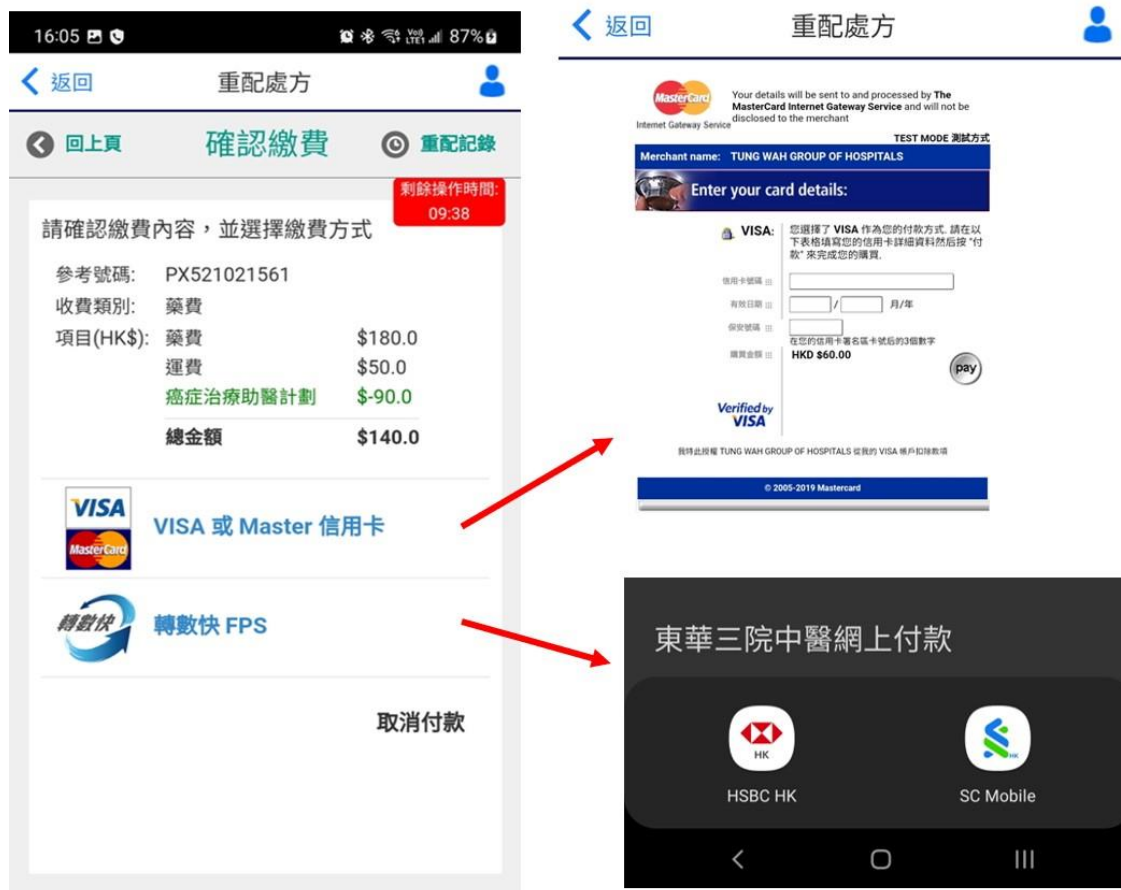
16:05 87%

返回 重配處方

回上頁 確認繳費 重配記錄

剩餘操作時間: 09:38

請確認繳費內容，並選擇繳費方式

參考號碼: PX521021561
收費類別: 藥費
項目(HK$): 藥費 $180.0
運費 $50.0
癌症治療助醫計劃 $-90.0
總金額 $140.0

VISA MasterCard VISA 或 Master 信用卡

轉數快 轉數快 FPS

取消付款

返回 重配處方

MasterCard Internet Gateway Service Your details will be sent to and processed by The MasterCard Internet Gateway Service and will not be disclosed to the merchant

TEST MODE 測試方式

Merchant name: TUNG WAH GROUP OF HOSPITALS

Enter your card details:

VISA: 您選擇了 VISA 作為您的付款方式. 請在以下表格填寫您的信用卡詳細資料然后按 "付款" 來完成您的購買.

信用卡號碼
有效日期 / 月/年
保安號碼
在您的信用卡署名區卡號后的3個數字
購買金額 HKD $60.00

pay

Verified by VISA

我特此授權 TUNG WAH GROUP OF HOSPITALS 從我的 VISA 帳戶扣除款項

© 2005-2019 Mastercard

東華三院中醫網上付款

HK
HSBC HK

SC Mobile